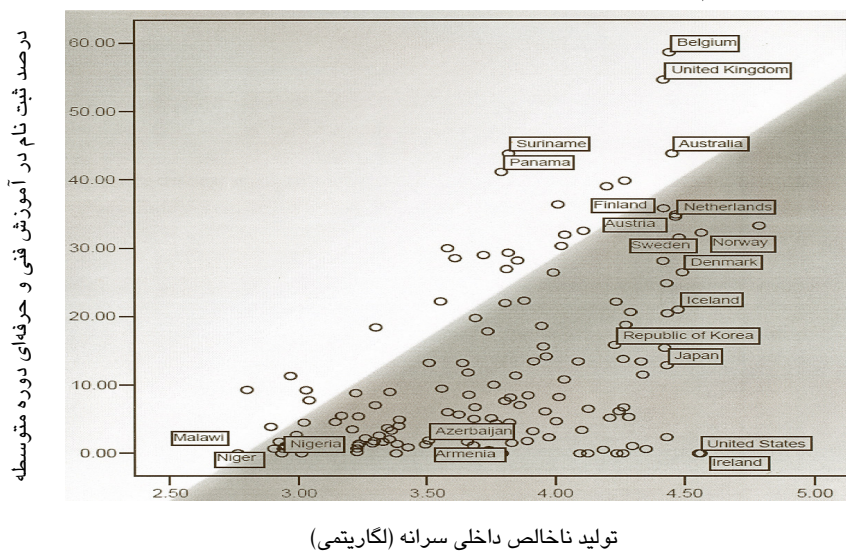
درصد ثبت نام در آموزش فنی و حرفه‌ای دوره متوسطه

60.00
50.00
40.00
30.00
20.00
10.00
0.00

Belgium
United Kingdom
Suriname
Panama
Australia
Finland
Netherlands
Austria
Sweden
Norway
Denmark
Iceland
Republic of Korea
Japan
Azerbaijan
Armenia
Malawi
Niger
Nigeria
United States
Ireland

2.50
3.00
3.50
4.00
4.50
5.00

تولید ناخالص داخلی سرانه (لگاریتمی)